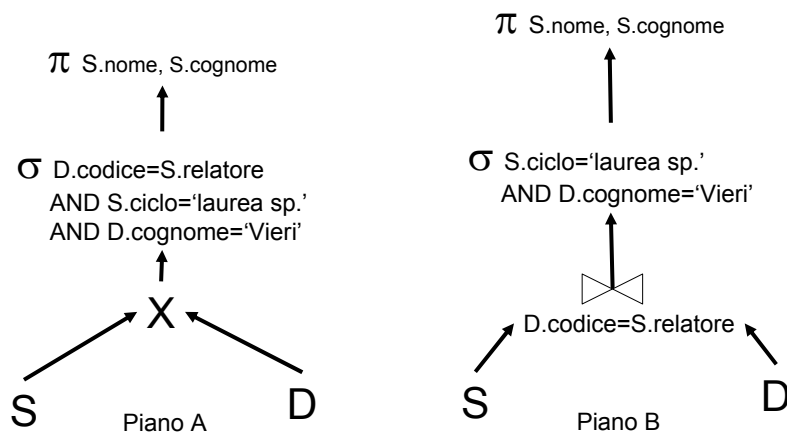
$\pi$ S.nome, S.cognome

$\sigma$ D.codice=S.relatore AND S.ciclo='laurea sp.' AND D.cognome='Vieri'

X

S

D

Piano A

$\pi$ S.nome, S.cognome

$\sigma$ S.ciclo='laurea sp.' AND D.cognome='Vieri'

$\bowtie$

D.codice=S.relatore

S

D

Piano B